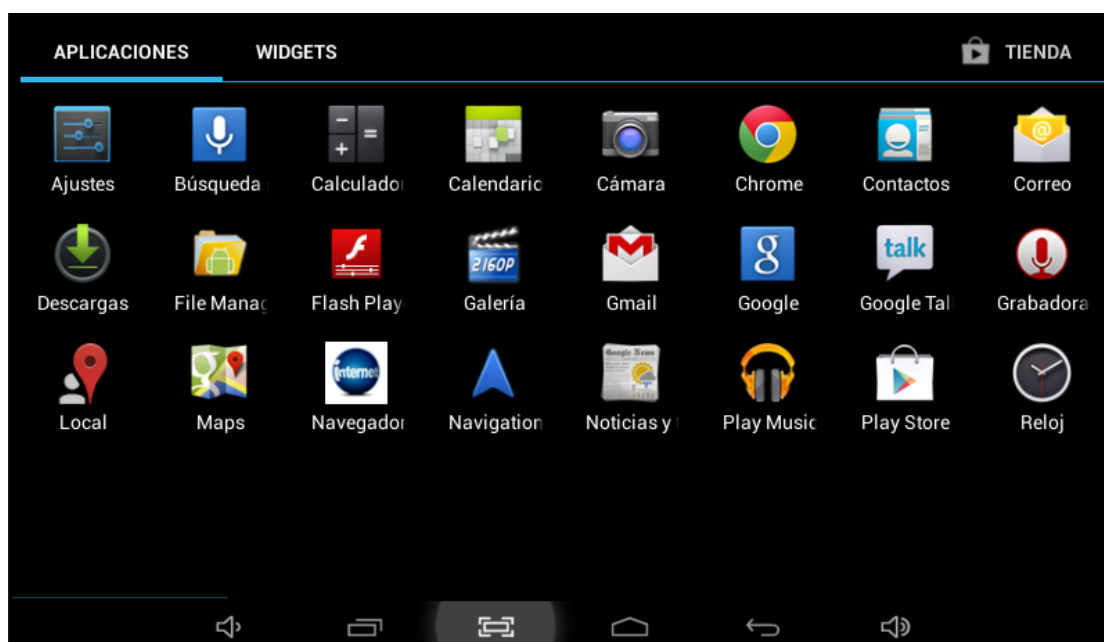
APLICACIONES WIDGETS TIENDA

Ajustes
Búsqueda
Calculador
Calendario
Cámara
Chrome
Contactos
Correo

Descargas
File Manag
Flash Play
Galería
Gmail
Google
Google Tal
Grabadora

Local
Maps
Navegador
Navigation
Noticias y
Play Music
Play Store
Reloj

2160P
talk
Internet
Google News